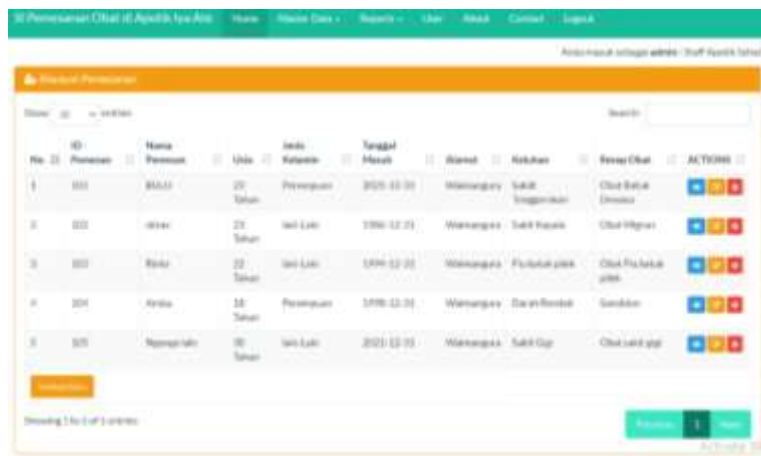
SI Pemesanan Obat di Apotik Iya Atti   Home   Master Data ▾   Reports ▾   User   About   Contact   Logout

Anda masuk sebagai admin / Staff Apotik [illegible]

Master Pemesanan

Show 10 entries

Search:

| No. | ID Pemesan | Nama Pemesan | Usia | Jenis Kelamin | Tanggal Masuk | Alamat | Keluhan | Resep Obat | ACTIONS |
|---|---|---|---|---|---|---|---|---|---|
| 1 | 101 | BULU | 25 Tahun | Perempuan | 2021-12-31 | Wamangura | Sakit Tenggorokan | Obat Batuk Demam | |
| 2 | 102 | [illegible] | 23 Tahun | laki-Laki | 1998-12-31 | Wamangura | Sakit Kepala | Obat Migran | |
| 3 | 103 | Rinto | 22 Tahun | laki-Laki | 1999-12-31 | Wamangura | Flu batuk pilek | Obat Flu batuk pilek | |
| 4 | 104 | Arisha | 18 Tahun | Perempuan | 1998-12-31 | Wamangura | Darah Rendah | Sambiloto | |
| 5 | 105 | Ngenge lalo | 30 Tahun | laki-Laki | 2021-12-31 | Wamangura | Sakit Gigi | Obat sakit gigi | |

Tambah Data

Showing 1 to 5 of 5 entries

Previous 1 Next

Activate Wi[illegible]